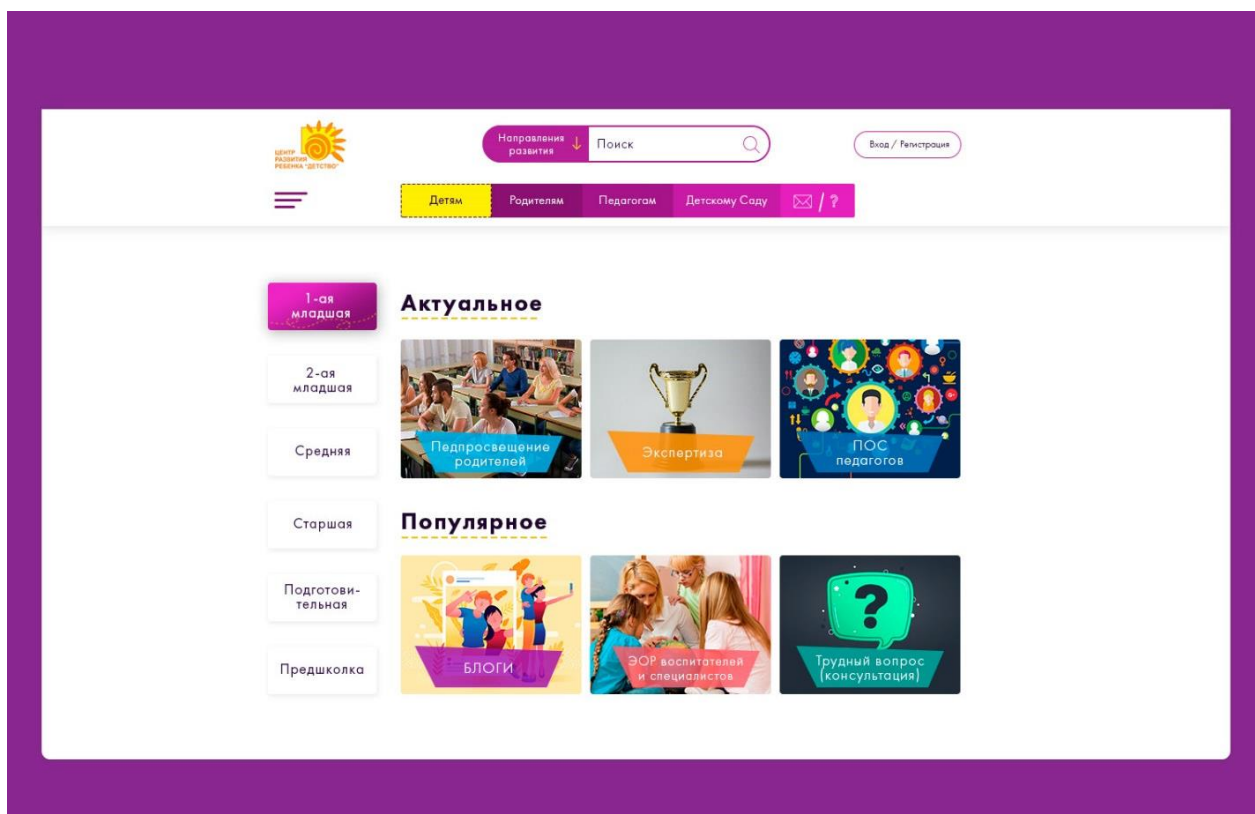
ЦЕНТР РАЗВИТИЯ РЕБЕНКА "ДЕТСТВО"

Направления развития ↓ Поиск

Вход / Регистрация

Детям Родителям Педагогам Детскому Саду / ?

1-ая младшая

2-ая младшая

Средняя

Старшая

Подготовительная

Предшколка

Актуальное

Педпросвещение родителей

Экспертиза

ПОС педагогов

Популярное

БЛОГИ

ЭОР воспитателей и специалистов

Трудный вопрос (консультация)